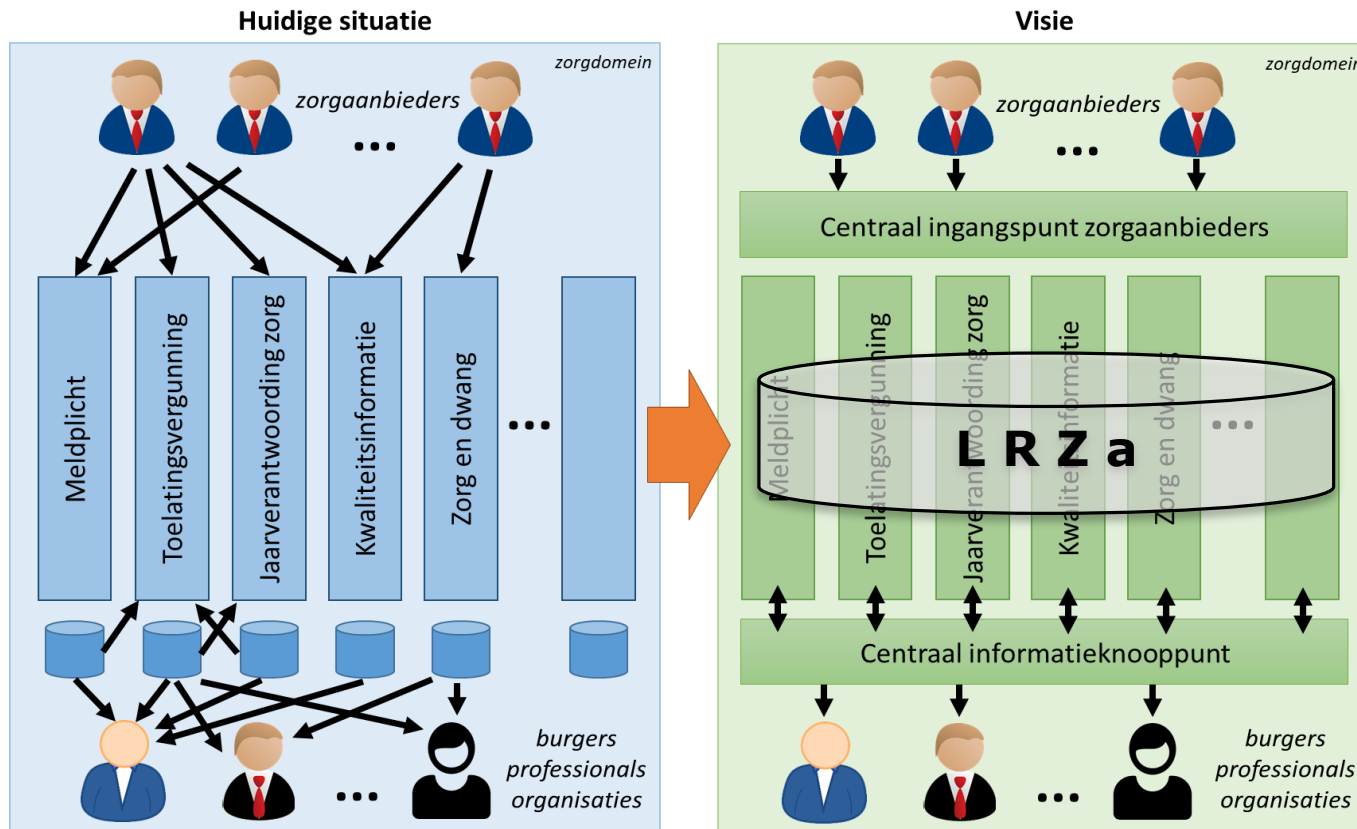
Huidige situatie

zorgdomein

zorgaanbieders

...

Meldplicht

Toelatingsvergunning

Jaarverantwoording zorg

Kwaliteitsinformatie

Zorg en dwang

...

burgers
professionals
organisaties

...

Visie

zorgdomein

zorgaanbieders

...

Centraal ingangspunt zorgaanbieders

Meldplicht

Toelatingsvergunning

Jaarverantwoording zorg

Kwaliteitsinformatie

Zorg en dwang

...

L R Z a

Centraal informatieknooppunt

burgers
professionals
organisaties

...